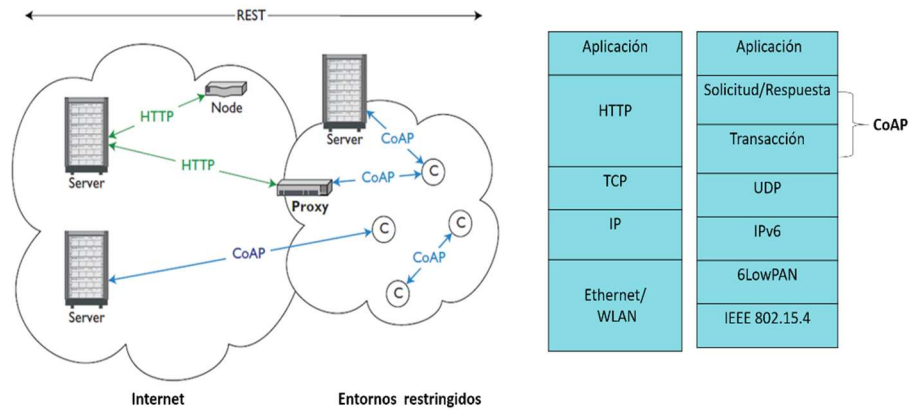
REST

Node

HTTP

Server

HTTP

Server

CoAP

C

CoAP

Proxy

C

C

Server

CoAP

CoAP

C

Internet

Entornos restringidos

| Aplicación |
|---|
| HTTP |
| TCP |
| IP |
| Ethernet/ WLAN |

| Aplicación |
|---|
| Solicitud/Respuesta |
| Transacción |
| UDP |
| IPv6 |
| 6LowPAN |
| IEEE 802.15.4 |

CoAP